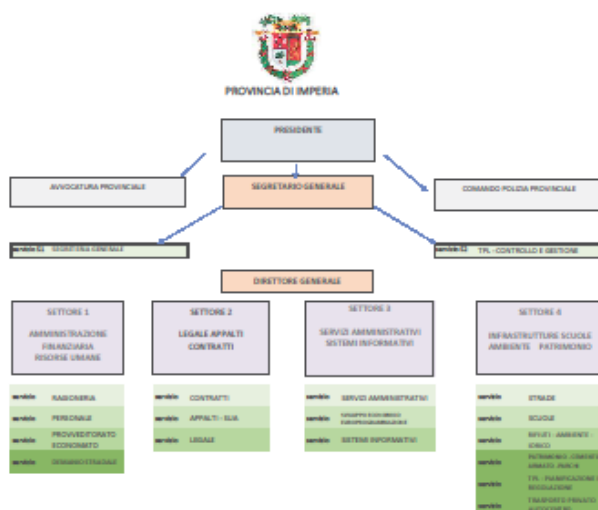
PROVINCIA DI IMPERIA

PRESIDENTE

AVVOCATURA PROVINCIALE

SEGRETARIO GENERALE

COMANDO POLIZIA PROVINCIALE

servizio S1 SEGRETERIA GENERALE

servizio S2 TPL - CONTROLLO E GESTIONE

DIRETTORE GENERALE

SETTORE 1
AMMINISTRAZIONE FINANZIARIA RISORSE UMANE

servizio RAGIONERIA
servizio PERSONALE
servizio PROVVEDITORATO ECONOMATO
servizio DEMANIO STRADALE

SETTORE 2
LEGALE APPALTI CONTRATTI

servizio CONTRATTI
servizio APPALTI - SUA
servizio LEGALE

SETTORE 3
SERVIZI AMMINISTRATIVI SISTEMI INFORMATIVI

servizio SERVIZI AMMINISTRATIVI
servizio SVILUPPO ECONOMICO EUROPROGRAMMAZIONE
servizio SISTEMI INFORMATIVI

SETTORE 4
INFRASTRUTTURE SCUOLE AMBIENTE PATRIMONIO

servizio STRADE
servizio SCUOLE
servizio RIFIUTI - AMBIENTE - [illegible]
servizio PATRIMONIO - CONCESSIONI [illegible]
servizio TPL - PIANIFICAZIONE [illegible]
servizio TRASPORTO PRIVATO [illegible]